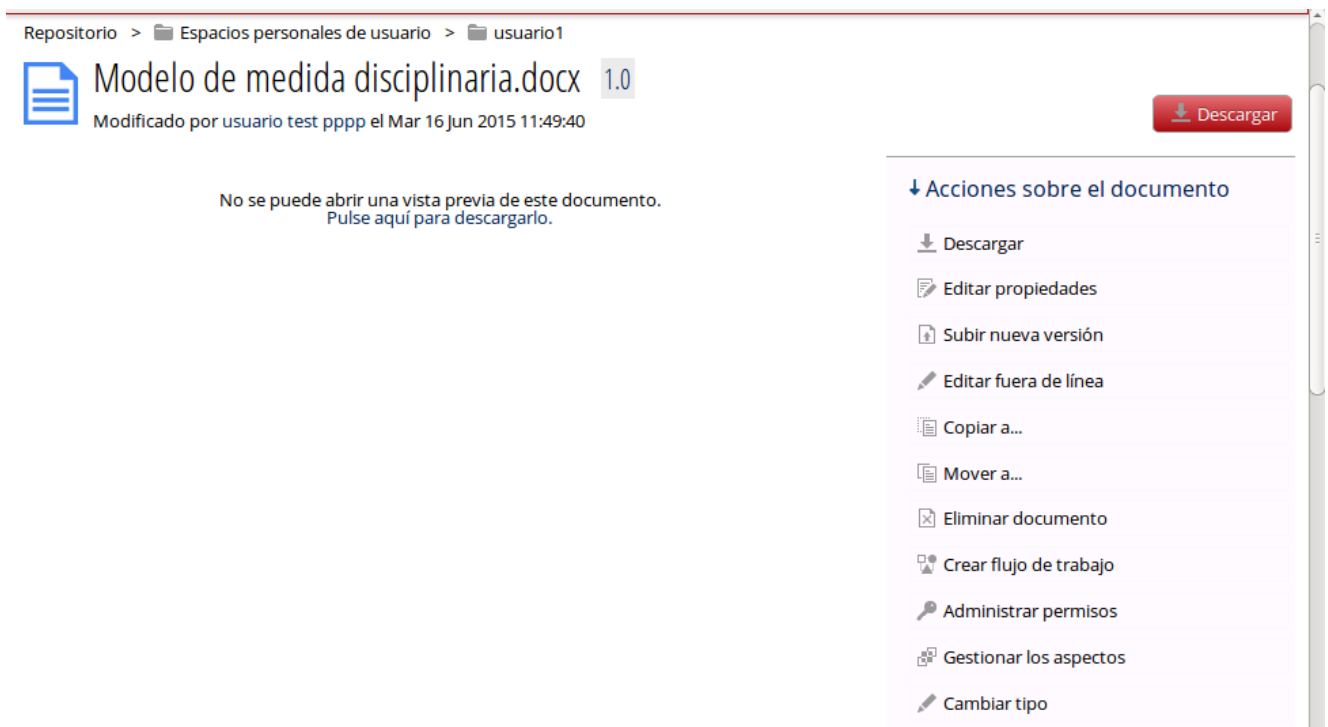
Repositorio > Espacios personales de usuario > usuario1

Modelo de medida disciplinaria.docx 1.0

Modificado por usuario test pppp el Mar 16 Jun 2015 11:49:40

Descargar

No se puede abrir una vista previa de este documento.
Pulse aquí para descargarlo.

Acciones sobre el documento

Descargar

Editar propiedades

Subir nueva versión

Editar fuera de línea

Copiar a...

Mover a...

Eliminar documento

Crear flujo de trabajo

Administrar permisos

Gestionar los aspectos

Cambiar tipo